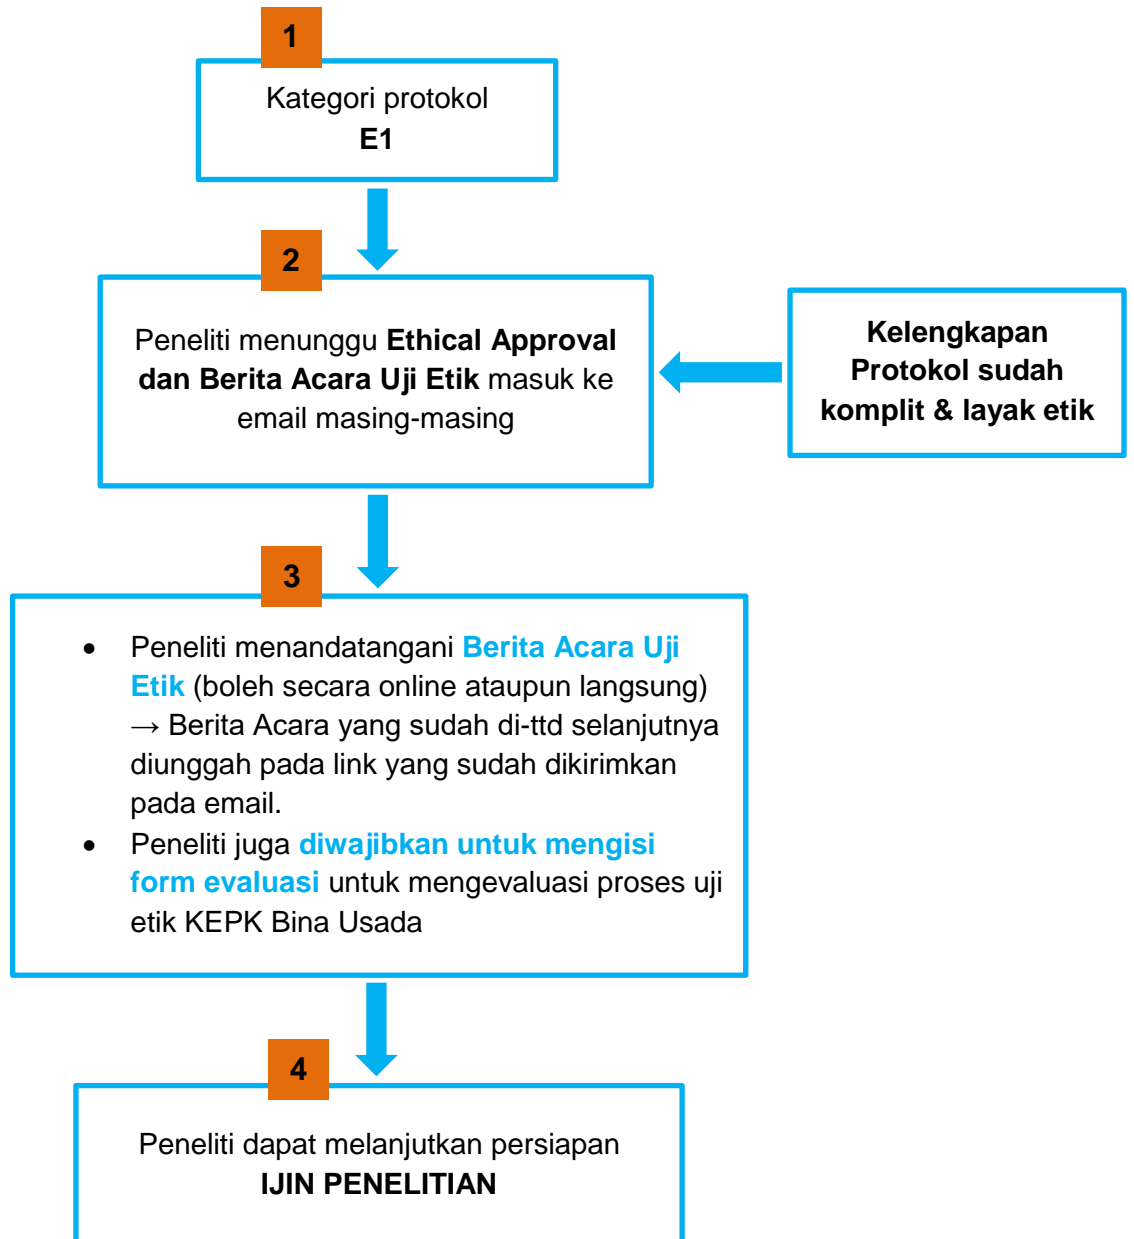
1

Kategori protokol
E1

2

Peneliti menunggu Ethical Approval dan Berita Acara Uji Etik masuk ke email masing-masing

Kelengkapan Protokol sudah komplit & layak etik

3

- Peneliti menandatangani Berita Acara Uji Etik (boleh secara online ataupun langsung) → Berita Acara yang sudah di-ttd selanjutnya diunggah pada link yang sudah dikirimkan pada email.
- Peneliti juga diwajibkan untuk mengisi form evaluasi untuk mengevaluasi proses uji etik KEPK Bina Usada

4

Peneliti dapat melanjutkan persiapan
IJIN PENELITIAN